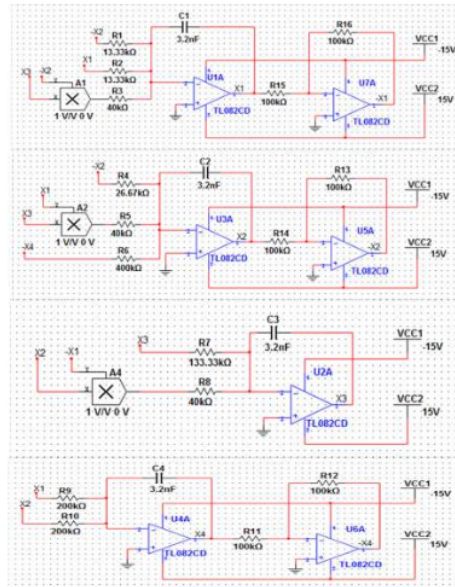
-X2
R1
13.33kΩ
C1
3.2nF
R16
100kΩ
VCC1
-15V
X3
X2
X1
R2
13.33kΩ
U1A
R15
U7A
-X1
A1
R3
40kΩ
100kΩ
VCC2
15V
1 V/V 0 V
TL082CD
TL082CD

-X2
R4
26.67kΩ
C2
3.2nF
R13
100kΩ
VCC1
-15V
X1
X3
A2
R5
40kΩ
U3A
X2
R14
100kΩ
U5A
-X2
1 V/V 0 V
-X4
R6
400kΩ
TL082CD
TL082CD
VCC2
15V

X3
C3
3.2nF
VCC1
-15V
X2
-X1
A4
R7
133.33kΩ
U2A
R8
40kΩ
X3
1 V/V 0 V
TL082CD
VCC2
15V

C4
3.2nF
R12
100kΩ
VCC1
-15V
X1
X2
R9
200kΩ
R10
200kΩ
U4A
X4
R11
100kΩ
U6A
-X4
TL082CD
TL082CD
VCC2
15V